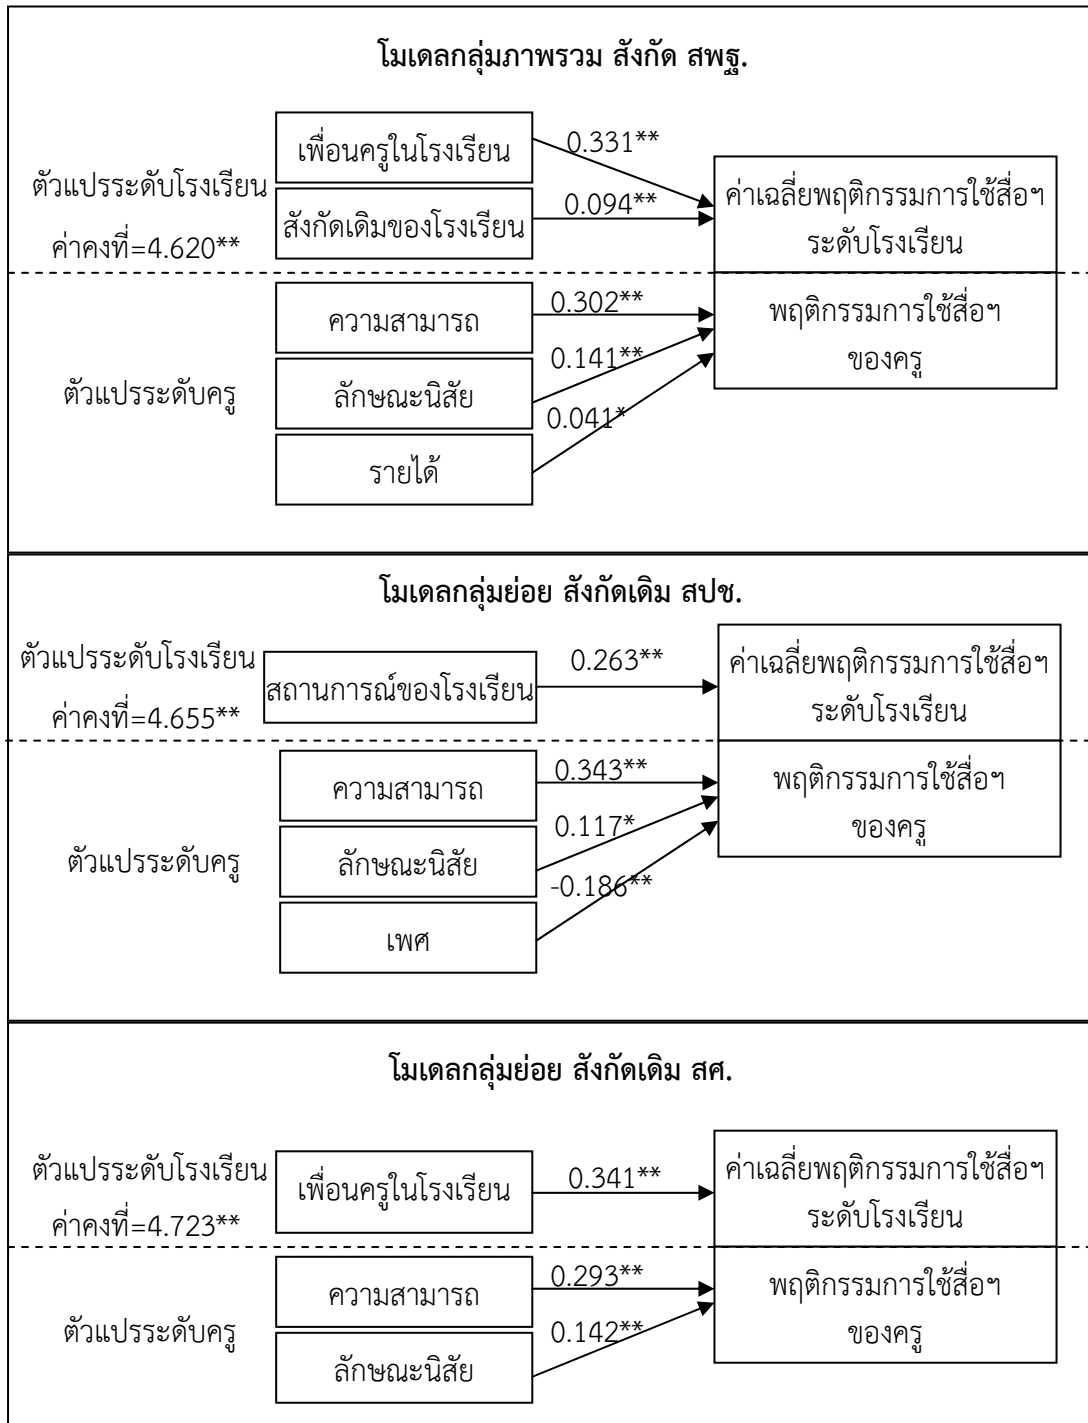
โมเดลกลุ่มภาพรวม สังกัด สพฐ.

ตัวแปรระดับโรงเรียน
ค่าคงที่=4.620**

เพื่อนครูในโรงเรียน
0.331**
สังกัดเดิมของโรงเรียน
0.094**
ค่าเฉลี่ยพฤติกรรมการใช้สื่อฯ ระดับโรงเรียน

ตัวแปรระดับครู

ความสามารถ
0.302**
ลักษณะนิสัย
0.141**
รายได้
0.041*
พฤติกรรมการใช้สื่อฯ ของครู

โมเดลกลุ่มย่อย สังกัดเดิม สปช.

ตัวแปรระดับโรงเรียน
ค่าคงที่=4.655**

สถานการณ์ของโรงเรียน
0.263**
ค่าเฉลี่ยพฤติกรรมการใช้สื่อฯ ระดับโรงเรียน

ตัวแปรระดับครู

ความสามารถ
0.343**
ลักษณะนิสัย
0.117*
เพศ
-0.186**
พฤติกรรมการใช้สื่อฯ ของครู

โมเดลกลุ่มย่อย สังกัดเดิม สศ.

ตัวแปรระดับโรงเรียน
ค่าคงที่=4.723**

เพื่อนครูในโรงเรียน
0.341**
ค่าเฉลี่ยพฤติกรรมการใช้สื่อฯ ระดับโรงเรียน

ตัวแปรระดับครู

ความสามารถ
0.293**
ลักษณะนิสัย
0.142**
พฤติกรรมการใช้สื่อฯ ของครู